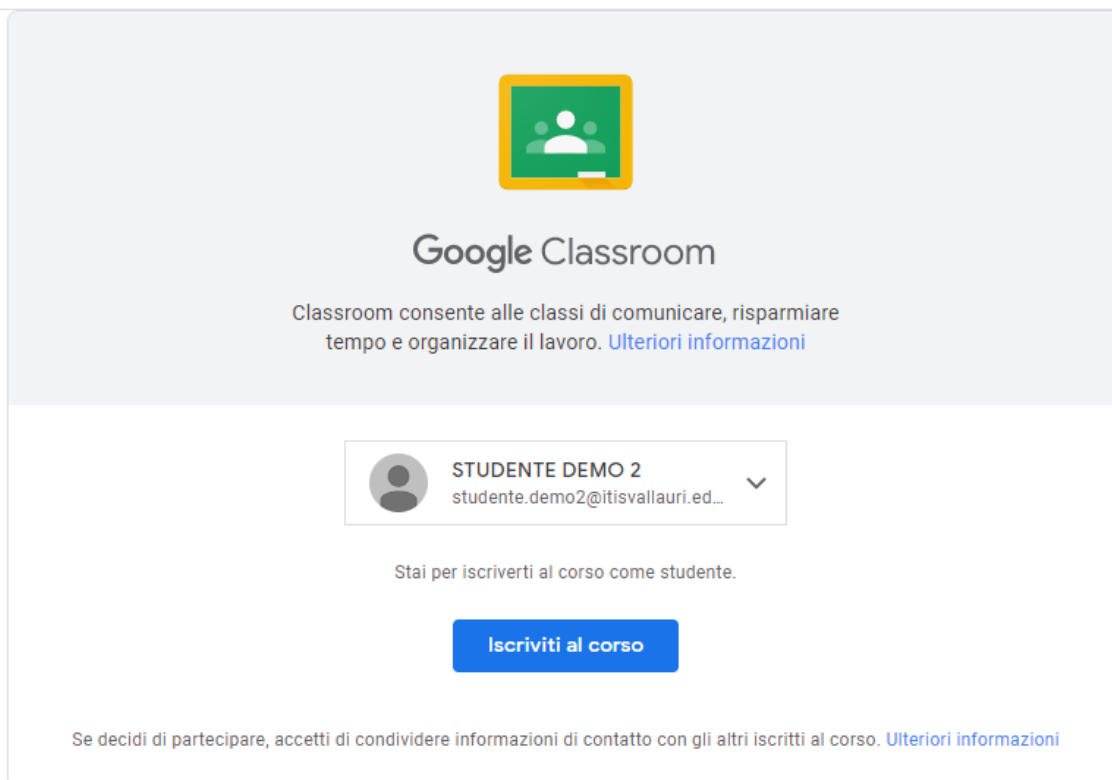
Google Classroom

Classroom consente alle classi di comunicare, risparmiare tempo e organizzare il lavoro. Ulteriori informazioni

STUDENTE DEMO 2
studente.demo2@itisvallauri.ed...

Stai per iscriverti al corso come studente.

Iscriviti al corso

Se decidi di partecipare, accetti di condividere informazioni di contatto con gli altri iscritti al corso. Ulteriori informazioni